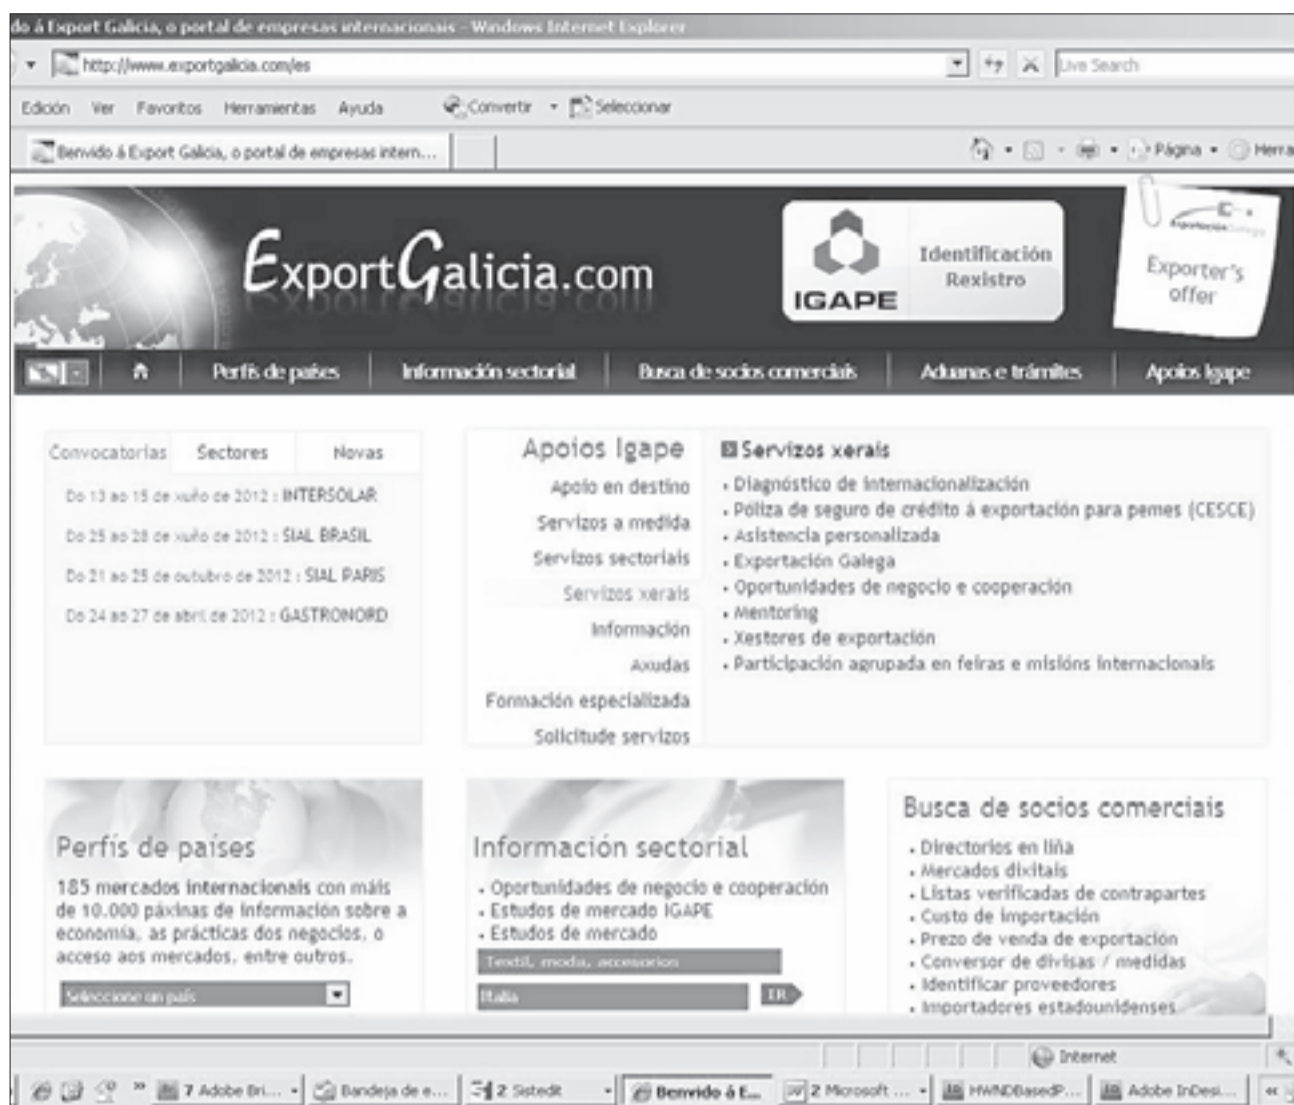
do á Export Galicia, o portal de empresas internacionais - Windows Internet Explorer

http://www.exportgalicia.com/es

Live Search

Edición Ver Favoritos Herramientas Ayuda Convertir Seleccionar

Benvido á Export Galicia, o portal de empresas intern...

Página Herra

ExportGalicia.com

IGAPE

Identificación Rexistro

Exporter's offer

Perfís de países Información sectorial Busca de socios comerciais Aduanas e trámites Apoios Igape

Convocatorias Sectores Novas

Do 13 ao 15 de xullo de 2012 : INTERSOLAR

Do 25 ao 28 de xullo de 2012 : SIAL BRASIL

Do 21 ao 25 de outubro de 2012 : SIAL PARIS

Do 24 ao 27 de abril de 2012 : GASTRONORD

Apoios Igape

Apoio en destino

Servizos a medida

Servizos sectoriais

Servizos xerais

Información

Axudas

Formación especializada

Solicitude servizos

Servizos xerais

- Diagnóstico de internacionalización
- Póliza de seguro de crédito á exportación para pemes (CESCE)
- Asistencia personalizada
- Exportación Galega
- Oportunidades de negocio e cooperación
- Mentoring
- Xestores de exportación
- Participación agrupada en feiras e misións internacionais

Perfís de países

185 mercados internacionais con máis de 10.000 páxinas de información sobre a economía, as prácticas dos negocios, o acceso aos mercados, entre outros.

Seleccione un país

Información sectorial

- Oportunidades de negocio e cooperación
- Estudos de mercado IGAPE
- Estudos de mercado

Textil, moda, accesorios

Italia

IR

Busca de socios comerciais

- Directorios en liña
- Mercados dixitais
- Listas verificadas de contrapartes
- Custo de importación
- Prezo de venda de exportación
- Conversor de divisas / medidas
- Identificar proveedores
- Importadores estadounidenses

Internet

7 Adobe Bri... Bandeja de e... 2 Sistedit Benvido á E... 2 Microsoft ... HWNDBasedP... Adobe InDesi...